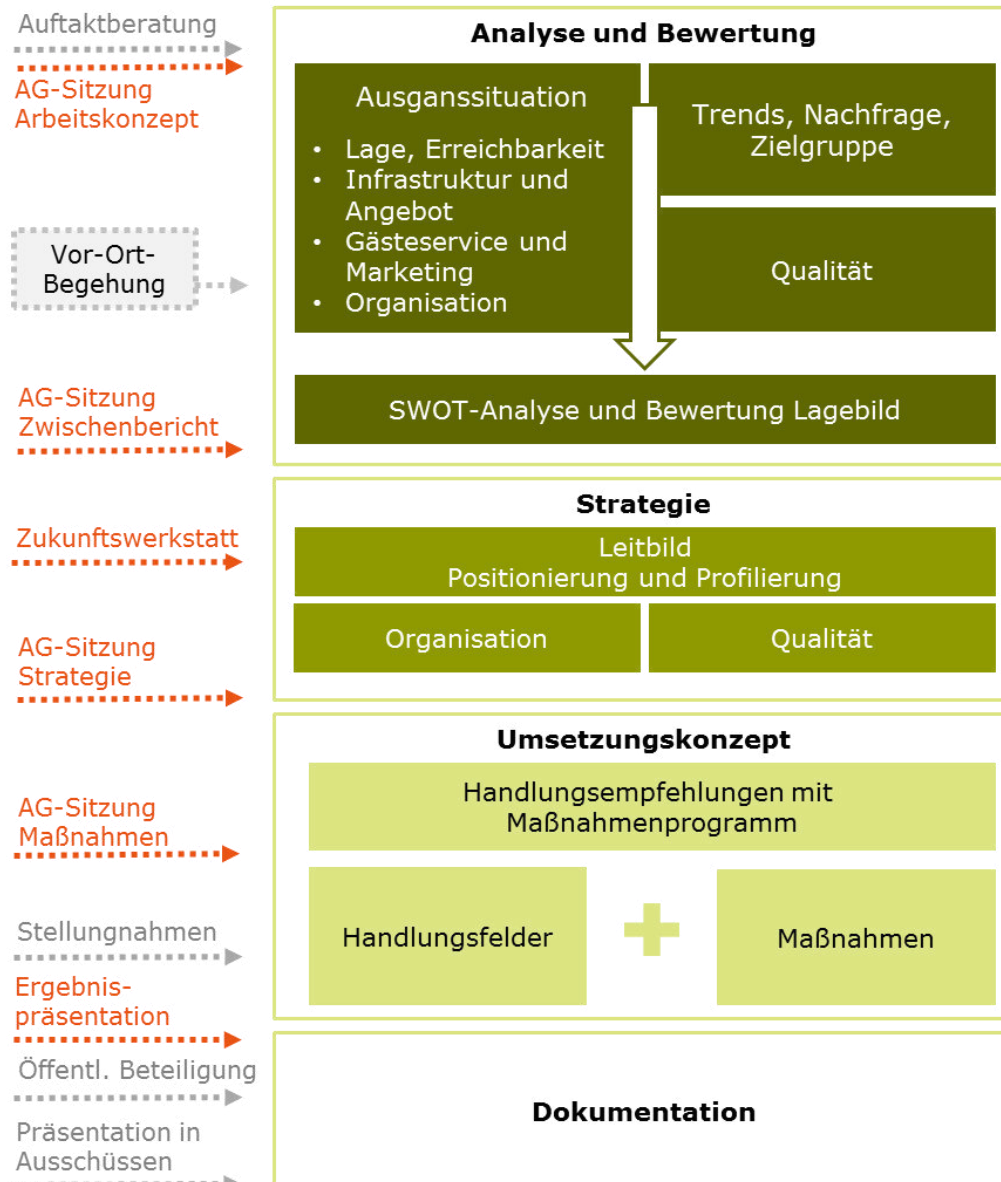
Auftaktberatung

AG-Sitzung Arbeitskonzept

Vor-Ort-Begehung

AG-Sitzung Zwischenbericht

Zukunftswerkstatt

AG-Sitzung Strategie

AG-Sitzung Maßnahmen

Stellungnahmen

Ergebnispräsentation

Öffentl. Beteiligung

Präsentation in Ausschüssen

Analyse und Bewertung

Ausganssituation

• Lage, Erreichbarkeit
• Infrastruktur und Angebot
• Gästeservice und Marketing
• Organisation

Trends, Nachfrage, Zielgruppe

Qualität

SWOT-Analyse und Bewertung Lagebild

Strategie

Leitbild
Positionierung und Profilierung

Organisation

Qualität

Umsetzungskonzept

Handlungsempfehlungen mit Maßnahmenprogramm

Handlungsfelder

Maßnahmen

Dokumentation